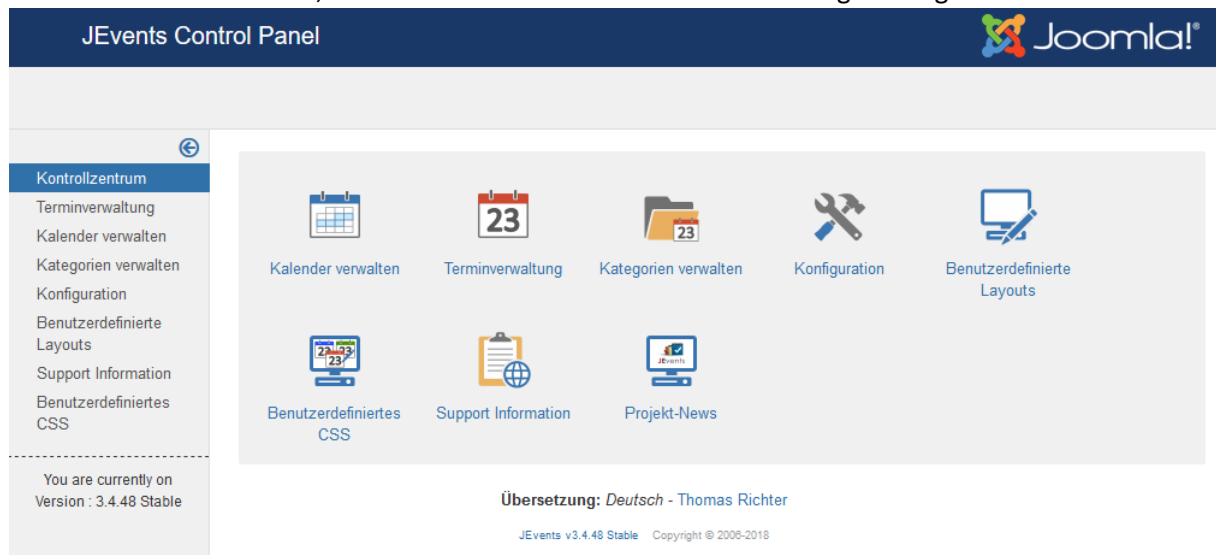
JEvents Control Panel

Joomla!®

Kontrollzentrum
Terminverwaltung
Kalender verwalten
Kategorien verwalten
Konfiguration
Benutzerdefinierte Layouts
Support Information
Benutzerdefiniertes CSS

You are currently on Version : 3.4.48 Stable

23

Kalender verwalten

Terminverwaltung

23

Kategorien verwalten

Konfiguration

Benutzerdefinierte Layouts

23

Benutzerdefiniertes CSS

Support Information

JEvents

Projekt-News

Übersetzung: Deutsch - Thomas Richter

JEvents v3.4.48 Stable Copyright © 2006-2018